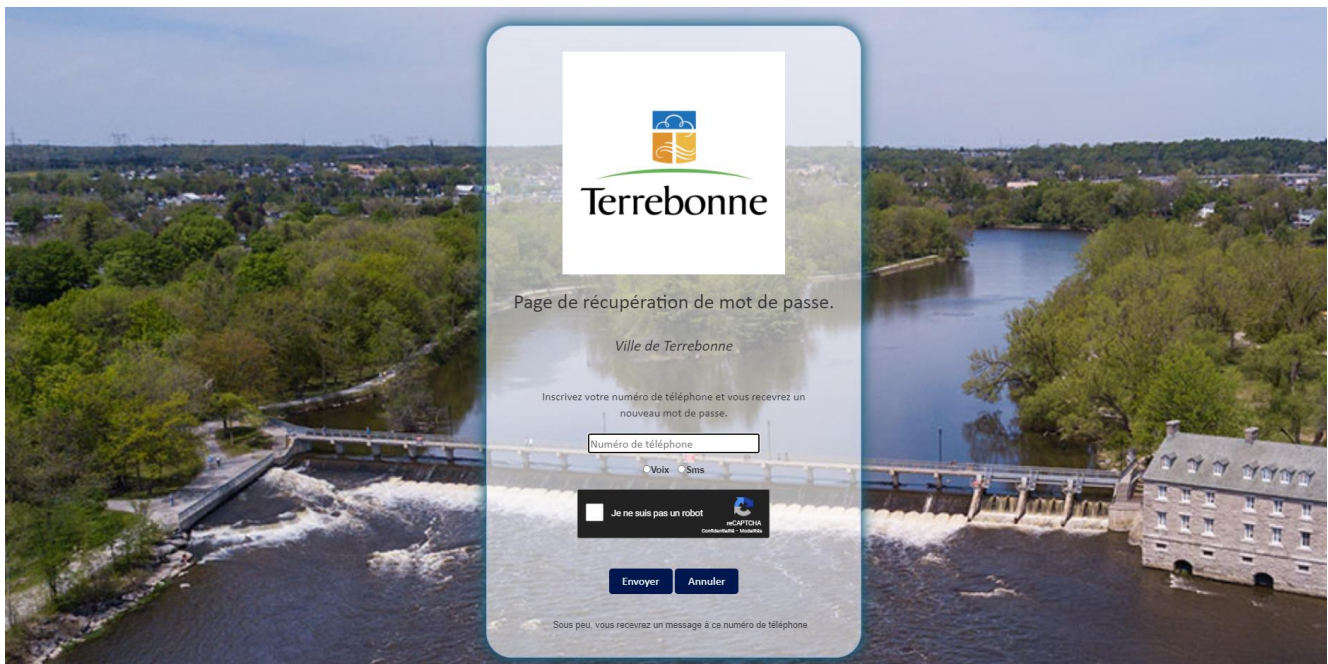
Terrebonne

Page de récupération de mot de passe.

Ville de Terrebonne

Inscrivez votre numéro de téléphone et vous recevrez un nouveau mot de passe.

Numéro de téléphone

Voix Sms

Je ne suis pas un robot

reCAPTCHA
Confidentialité - Modalités

Envoyer Annuler

Sous peu, vous recevrez un message à ce numéro de téléphone